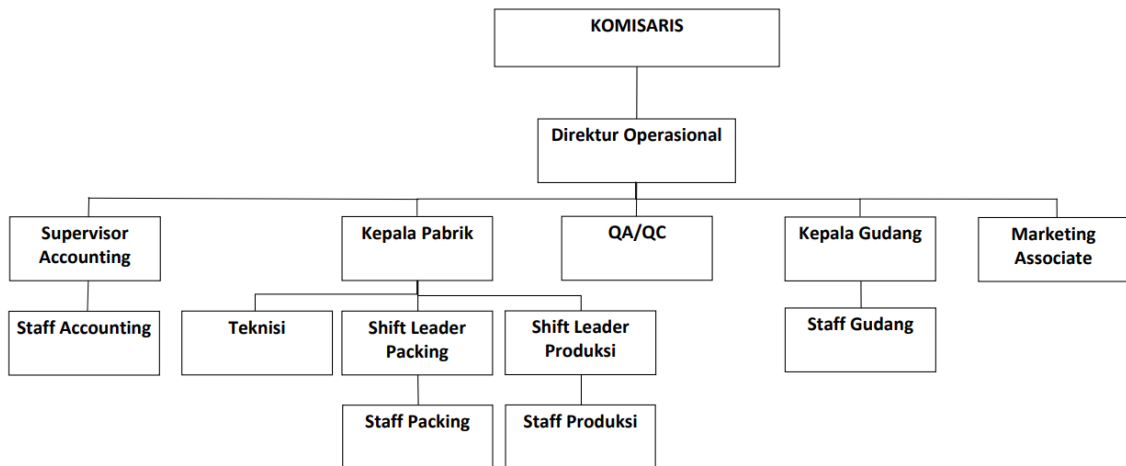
KOMISARIS

Direktur Operasional

Supervisor Accounting

Kepala Pabrik

QA/QC

Kepala Gudang

Marketing Associate

Staff Accounting

Teknisi

Shift Leader Packing

Shift Leader Produksi

Staff Gudang

Staff Packing

Staff Produksi